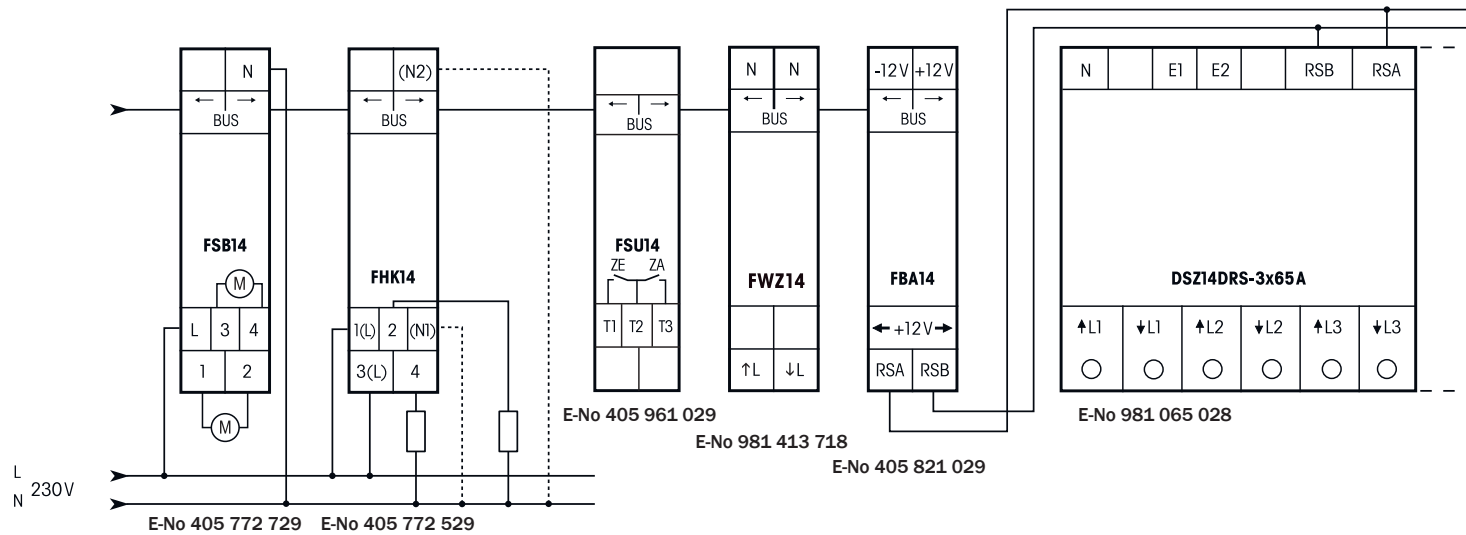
N
BUS
FSB14
M
L 3 4
1 2
M

(N2)
BUS
FHK14
1(L) 2 (N1)
3(L) 4

BUS
FSU14
ZE ZA
T1 T2 T3

N N
BUS
FWZ14
↑L ↓L

-12V +12V
BUS
FBA14
← +12V →
RSA RSB

N E1 E2 RSB RSA
DSZ14DRS-3x65A
↑L1 ↓L1 ↑L2 ↓L2 ↑L3 ↓L3

L
N 230V

E-No 405 772 729 E-No 405 772 529
E-No 405 961 029
E-No 981 413 718
E-No 405 821 029
E-No 981 065 028